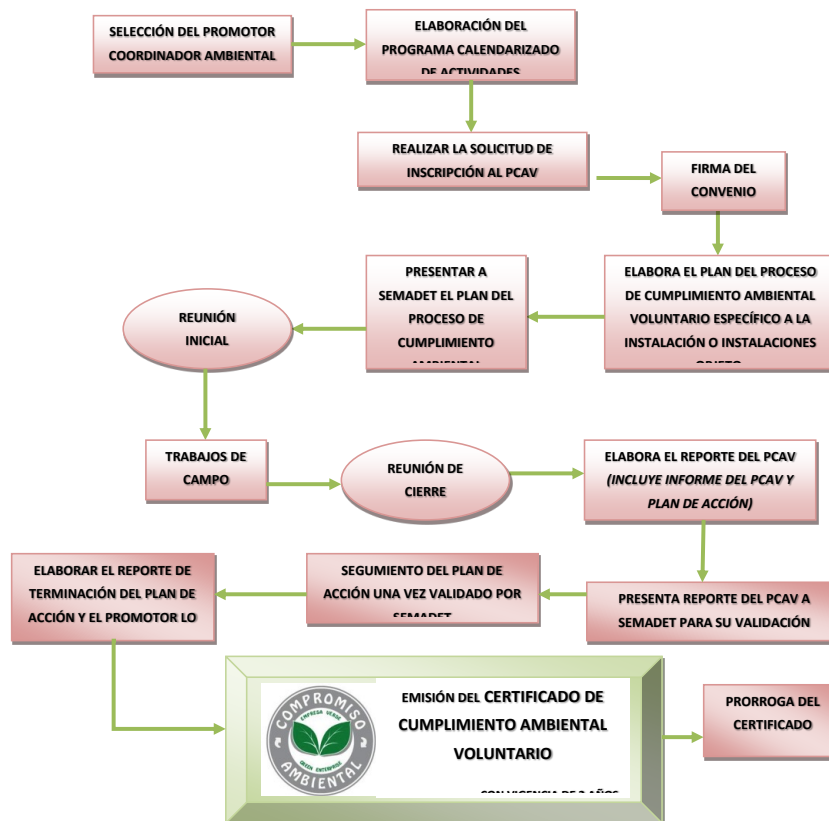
SELECCIÓN DEL PROMOTOR COORDINADOR AMBIENTAL

ELABORACIÓN DEL PROGRAMA CALENDARIZADO DE ACTIVIDADES

REALIZAR LA SOLICITUD DE INSCRIPCIÓN AL PCAV

FIRMA DEL CONVENIO

ELABORA EL PLAN DEL PROCESO DE CUMPLIMIENTO AMBIENTAL VOLUNTARIO ESPECÍFICO A LA INSTALACIÓN O INSTALACIONES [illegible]

PRESENTAR A SEMADET EL PLAN DEL PROCESO DE CUMPLIMIENTO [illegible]

REUNIÓN INICIAL

TRABAJOS DE CAMPO

REUNIÓN DE CIERRE

ELABORA EL REPORTE DEL PCAV *(INCLUYE INFORME DEL PCAV Y PLAN DE ACCIÓN)*

PRESENTA REPORTE DEL PCAV A SEMADET PARA SU VALIDACIÓN

SEGUMIENTO DEL PLAN DE ACCIÓN UNA VEZ VALIDADO POR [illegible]

ELABORAR EL REPORTE DE TERMINACIÓN DEL PLAN DE ACCIÓN Y EL PROMOTOR LO

COMPROMISO EMPRESA VERDE GREEN ENTERPRISE AMBIENTAL

EMISIÓN DEL CERTIFICADO DE CUMPLIMIENTO AMBIENTAL VOLUNTARIO

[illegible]

PRORROGA DEL CERTIFICADO